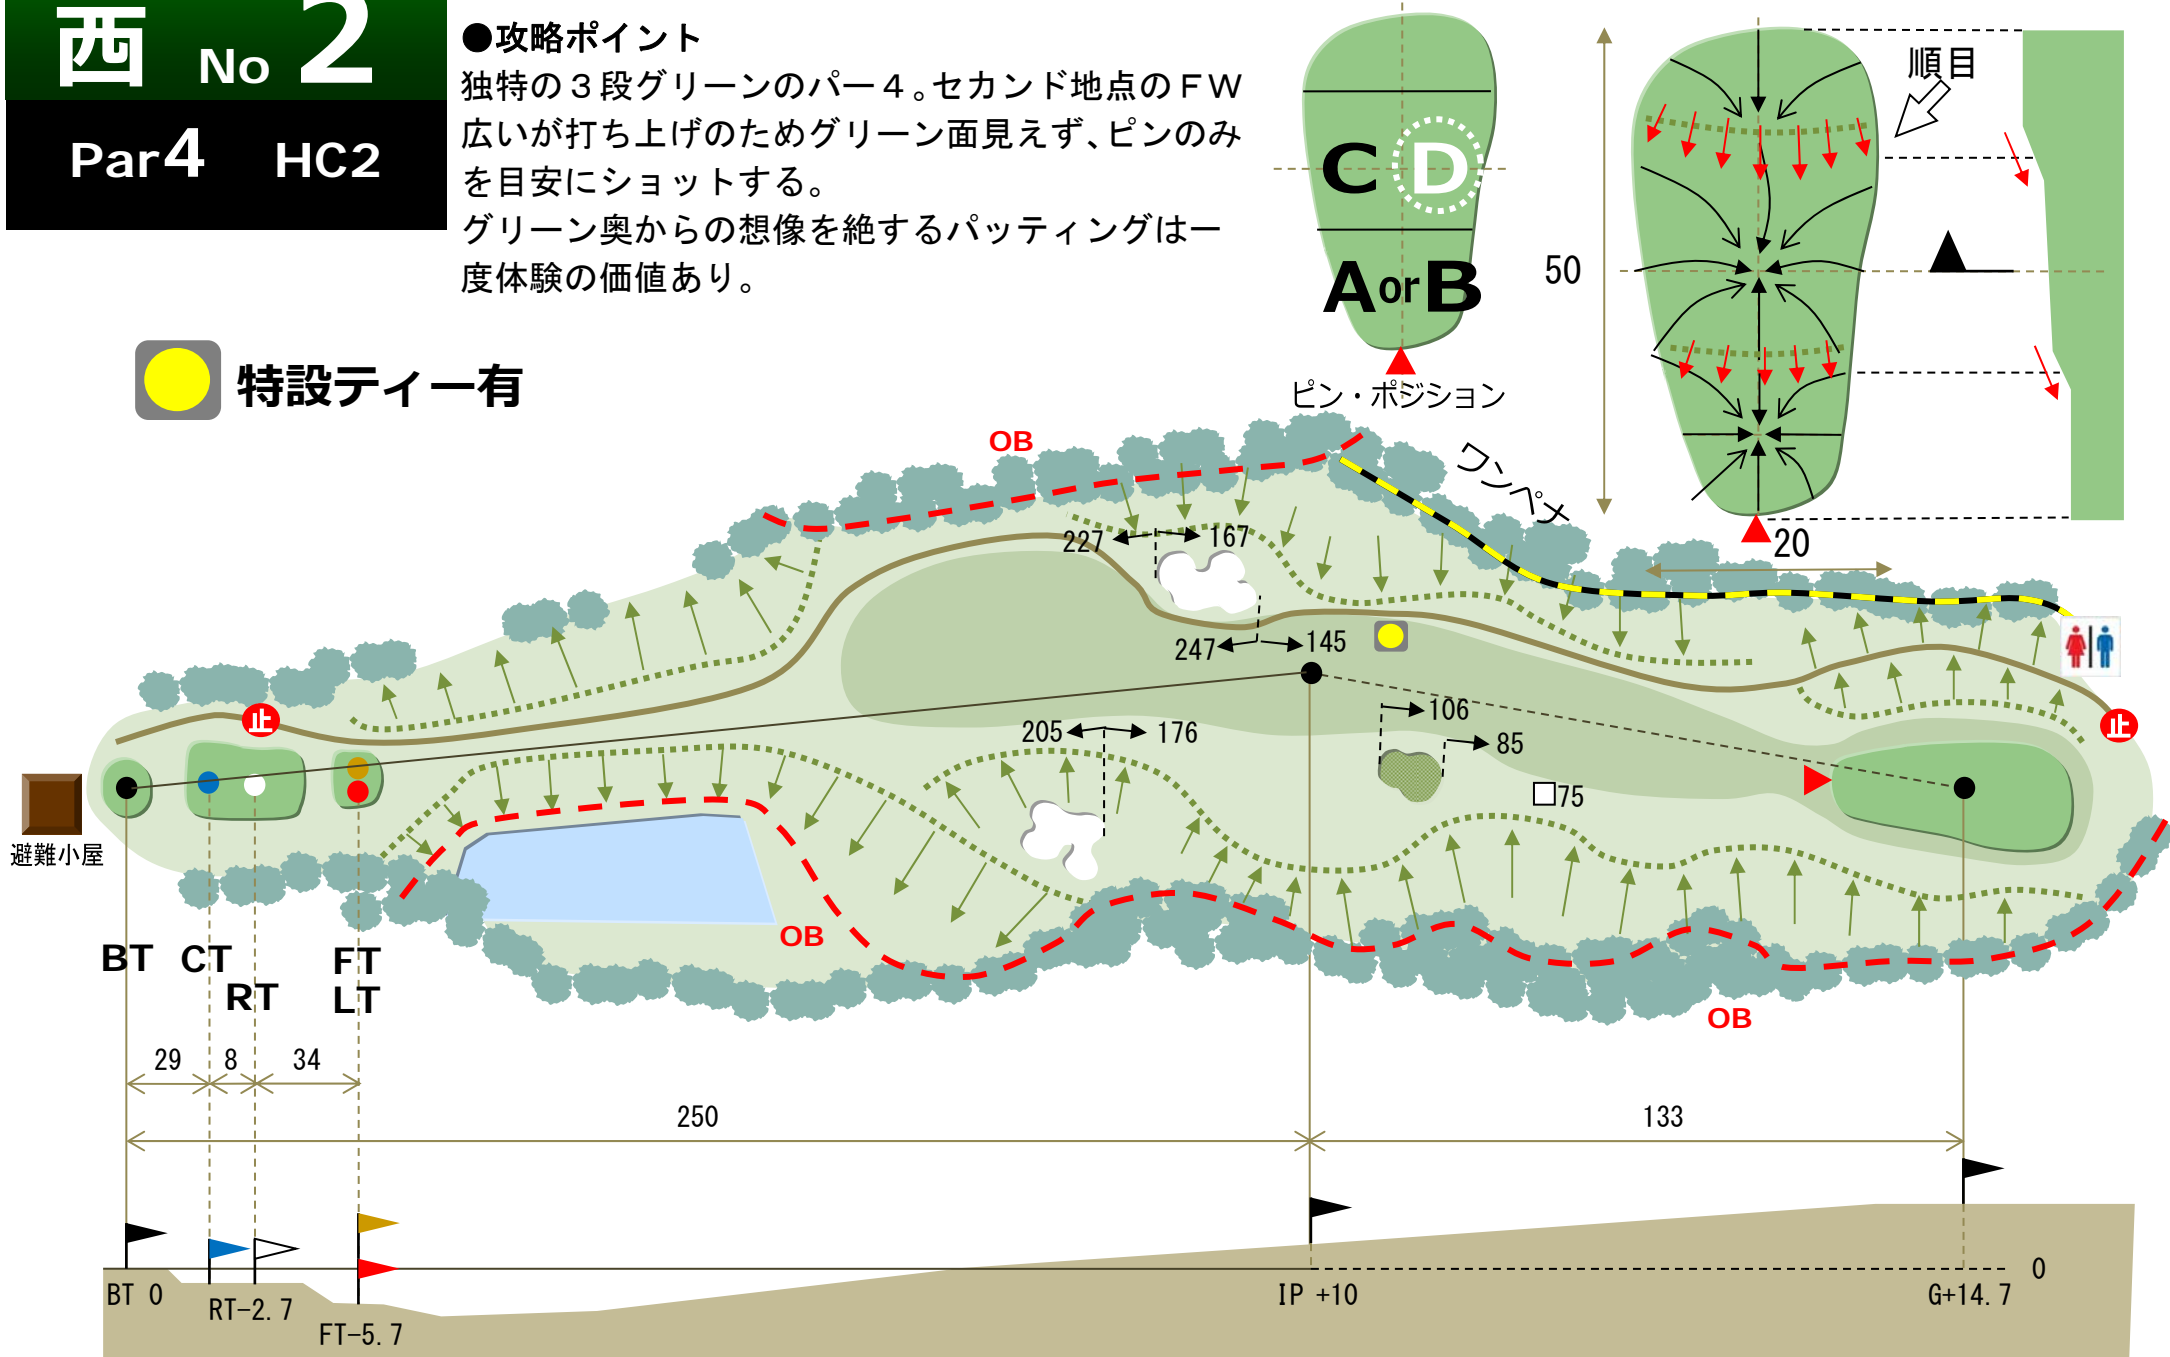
西 No 2
Par4 HC2

●攻略ポイント
独特の３段グリーンのパー４。セカンド地点のＦＷ広いが打ち上げのためグリーン面見えず、ピンのみを目安にショットする。
グリーン奥からの想像を絶するパッティングは一度体験の価値あり。

C D
A or B
ピン・ポジション

50
20
順目

特設ティー有

OB
ワンペナ
227
167
247
145
205
176
106
85
□75
止
止
避難小屋
OB
OB

BT CT RT FT LT

29 8 34
250
133

BT 0
RT−2. 7
FT−5. 7
IP +10
G+14. 7
0